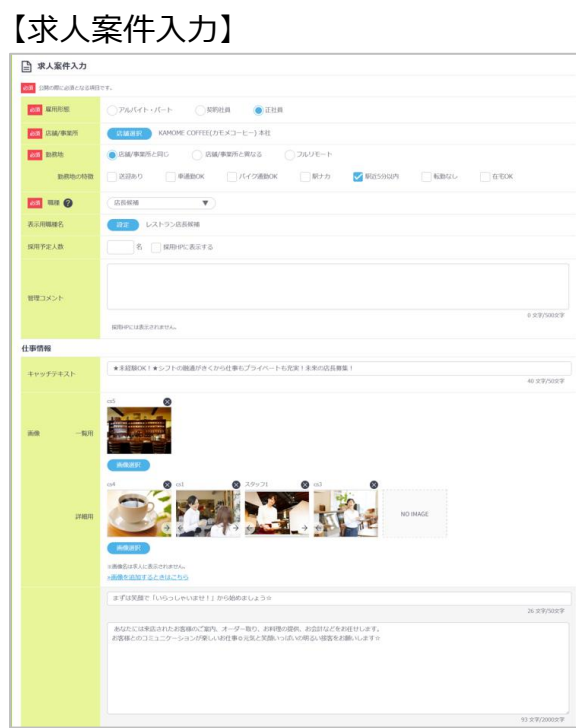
【求人案件入力】

求人案件入力

必須 公開の際に必須となる項目です。

必須 雇用形態 アルバイト・パート 契約社員 正社員

必須 店舗/事業所 店舗選択 KAMOME COFFEE(カモメコーヒー) 本社

必須 勤務地 店舗/事業所と同じ 店舗/事業所と異なる フルリモート

勤務地の特徴 送迎あり 車通勤OK バイク通勤OK 駅ナカ 駅近5分以内 転勤なし 在宅OK

必須 職種 店長候補

表示用職種名 設定 レストラン店長候補

採用予定人数 名 採用HPに表示する

管理コメント

0 文字/500文字

採用HPには表示されません。

仕事情報

キャッチテキスト ★未経験OK！★シフトの融通がきくから仕事もプライベートも充実！未来の店長募集！

40 文字/50文字

画像 一覧用 cs5

画像選択

詳細用 cs4 cs1 スタッフ1 cs3 NO IMAGE

画像選択

※画像名は求人に表示されません。

+画像を追加するときはこちら

まずは笑顔で「いらっしゃいませ！」から始めましょう☆

26 文字/50文字

あなたには来店されたお客様のご案内、オーダー取り、お料理の提供、お会計などをお任せします。
お客様とのコミュニケーションが楽しいお仕事☆元気と笑顔いっぱいの明るい接客をお願いします☆

93 文字/2000文字